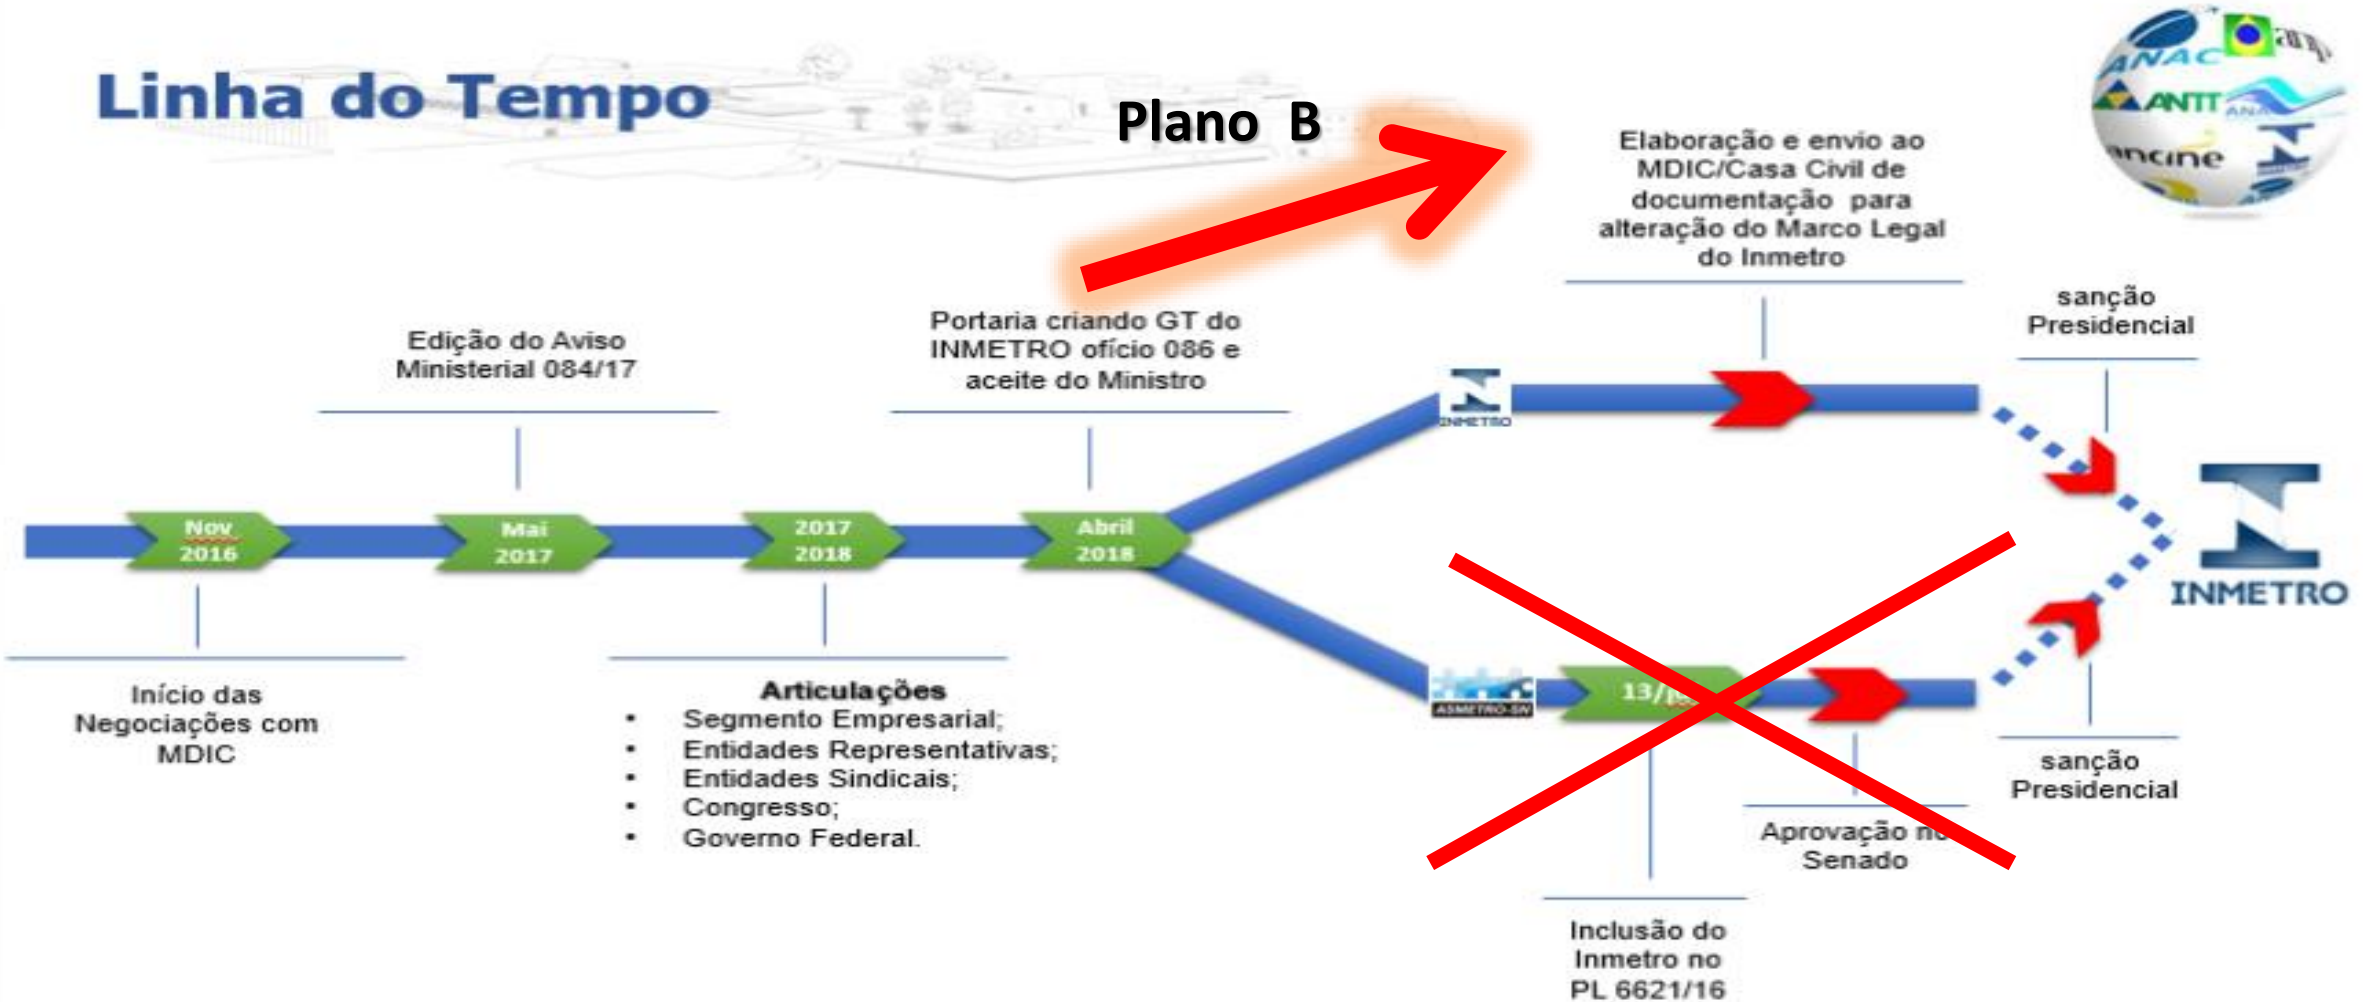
Linha do Tempo

Plano B

Elaboração e envio ao MDIC/Casa Civil de documentação para alteração do Marco Legal do Inmetro

ANAC ANTT ANA ancine

Edição do Aviso Ministerial 084/17

Portaria criando GT do INMETRO ofício 086 e aceite do Ministro

sanção Presidencial

INMETRO

Nov 2016

Mai 2017

2017 2018

Abril 2018

INMETRO

ASMETRO-SN

13/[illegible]

Início das Negociações com MDIC

Articulações
• Segmento Empresarial;
• Entidades Representativas;
• Entidades Sindicais;
• Congresso;
• Governo Federal.

sanção Presidencial

Aprovação no Senado

Inclusão do Inmetro no PL 6621/16